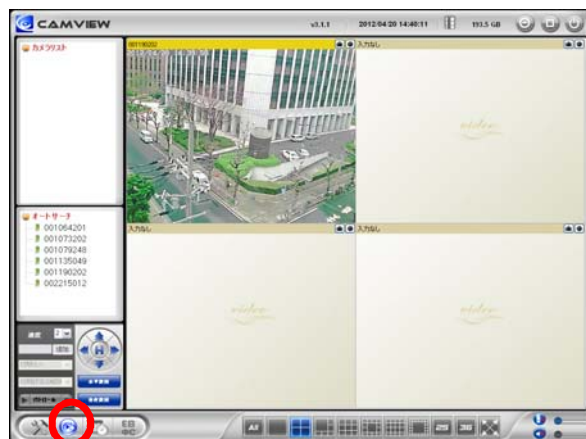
CAMVIEW

v3.1.1 2012/04/20 14:40:11 193.5 GB

カメラリスト

001190202

入力なし

入力なし

入力なし

video

video

video

オートサーチ
001064201
001073202
001079248
001135049
001190202
002215012

速度 3

All

25

36